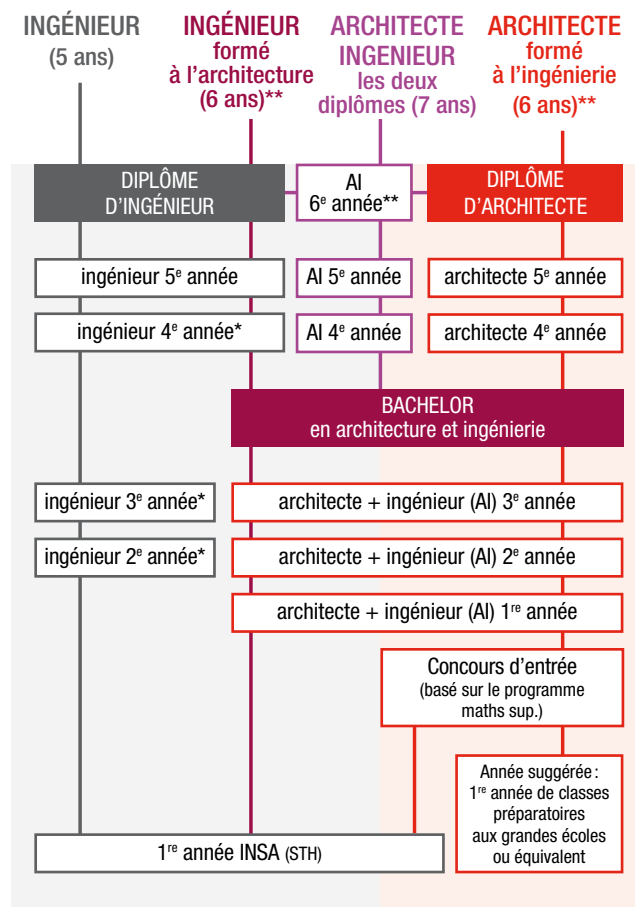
INGÉNIEUR
(5 ans)

INGÉNIEUR
formé
à l'architecture
(6 ans)**

ARCHITECTE
INGENIEUR
les deux
diplômes (7 ans)

ARCHITECTE
formé
à l'ingénierie
(6 ans)**

DIPLÔME
D'INGÉNIEUR

AI
6$^{e}$ année**

DIPLÔME
D'ARCHITECTE

ingénieur 5$^{e}$ année

AI 5$^{e}$ année

architecte 5$^{e}$ année

ingénieur 4$^{e}$ année*

AI 4$^{e}$ année

architecte 4$^{e}$ année

BACHELOR
en architecture et ingénierie

ingénieur 3$^{e}$ année*

architecte + ingénieur (AI) 3$^{e}$ année

ingénieur 2$^{e}$ année*

architecte + ingénieur (AI) 2$^{e}$ année

architecte + ingénieur (AI) 1$^{re}$ année

Concours d'entrée
(basé sur le programme maths sup.)

Année suggérée :
1$^{re}$ année de classes préparatoires aux grandes écoles ou équivalent

1$^{re}$ année INSA (STH)